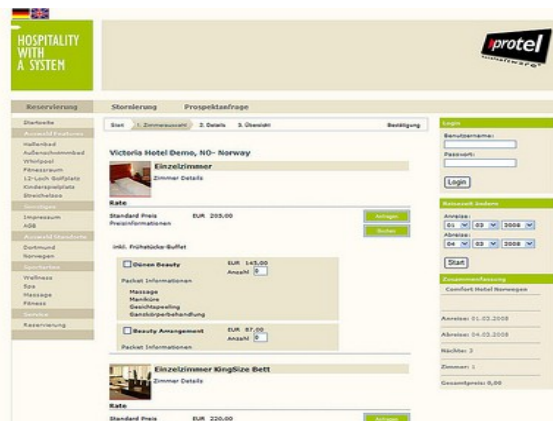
HOSPITALITY WITH A SYSTEM

protel

Reservierung

Stornierung

Prospektanfrage

Startseite

Auswahl Features

Hallenbad

Außenschwimmbad

Whirlpool

Fitnessraum

12-Loch Golfplatz

Kinderspielplatz

Streichelzoo

Sonstiges

Impressum

AGB

Auswahl Standorte

Dortmund

Norwegen

Spa-Center

Wellness

Spa

Massage

Fitness

Service

Reservierung

Start

1. Zimmerauswahl

2. Details

3. Übersicht

Bestätigung

Victoria Hotel Demo, NO- Norway

Einzelzimmer

Zimmer Details

Rate

Standard Preis

EUR 205,00

Preisinformationen

Anfragen

Buchen

inkl. Frühstücks-Buffet

Dünen Beauty

EUR 145,00

Anzahl 0

Packet Informationen

Massage

Maniküre

Gesichtspeeling

Ganzkörperbehandlung

Beauty Arrangement

EUR 87,00

Anzahl 0

Packet Informationen

Einzelzimmer KingSize Bett

Zimmer Details

Rate

Standard Preis

EUR 220,00

Anfragen

Login

Benutzername:

Passwort:

Login

Reisezeit ändern

Anreise:

01 03 2008

Abreise:

04 03 2008

Start

Zusammenfassung

Comfort Hotel Norwegen

Anreise: 01.03.2008

Abreise: 04.03.2008

Nächte: 3

Zimmer: 1

Gesamtpreis: 0,00